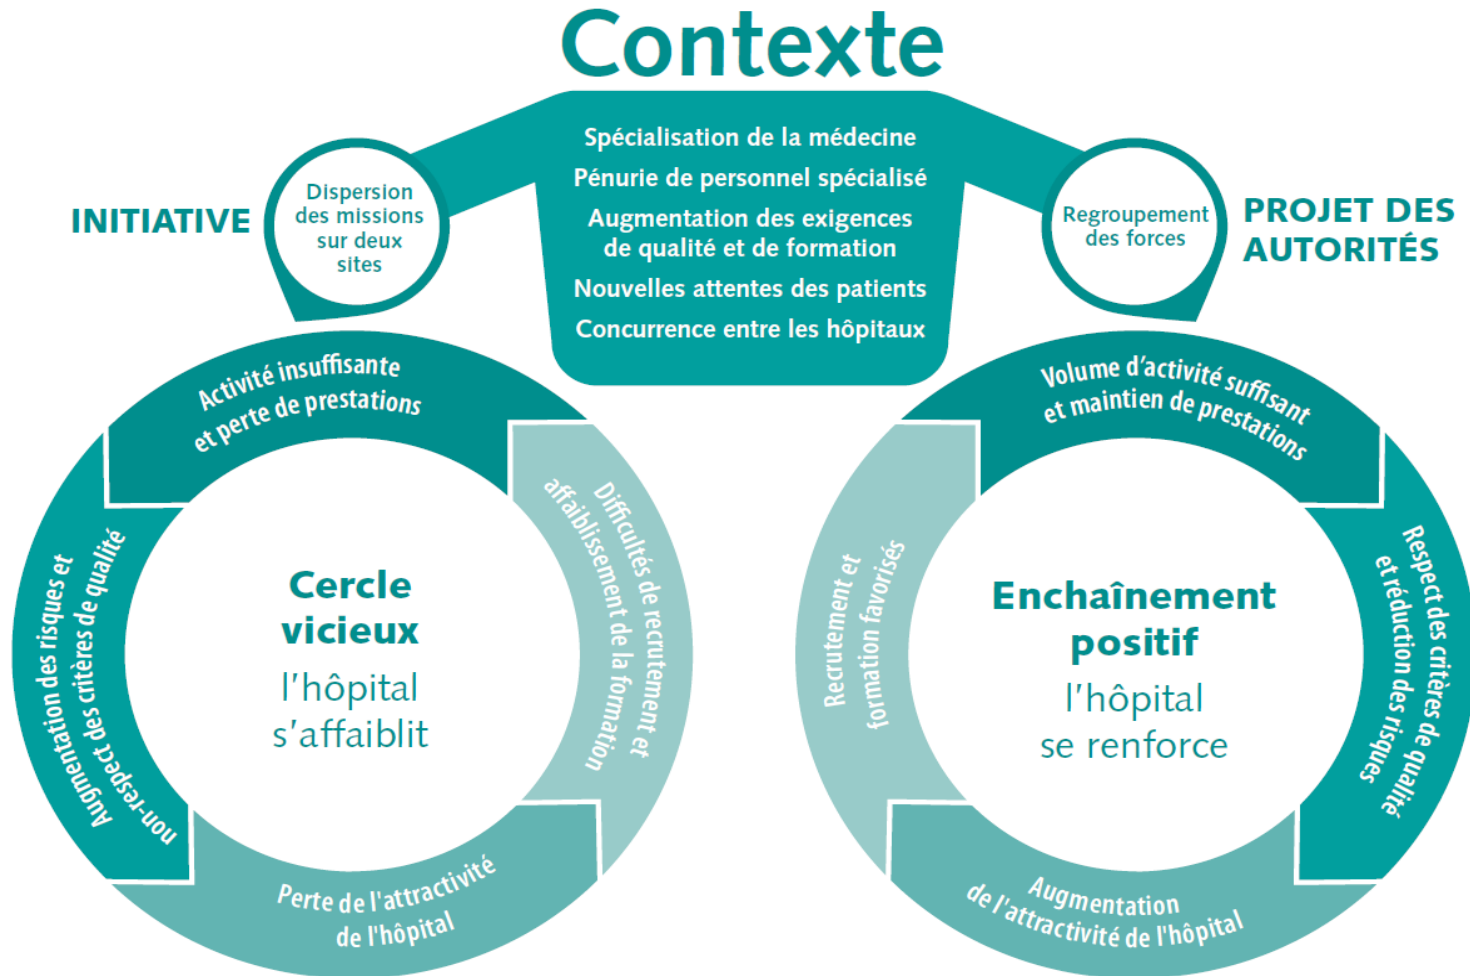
Contexte

Spécialisation de la médecine
Pénurie de personnel spécialisé
Augmentation des exigences de qualité et de formation
Nouvelles attentes des patients
Concurrence entre les hôpitaux

INITIATIVE

Dispersion des missions sur deux sites

PROJET DES AUTORITÉS

Regroupement des forces

Activité insuffisante et perte de prestations

Difficultés de recrutement et affaiblissement de la formation

Perte de l'attractivité de l'hôpital

Augmentation des risques et non-respect des critères de qualité

Cercle vicieux
l'hôpital s'affaiblit

Volume d'activité suffisant et maintien de prestations

Respect des critères de qualité et réduction des risques

Augmentation de l'attractivité de l'hôpital

Recrutement et formation favorisés

Enchaînement positif
l'hôpital se renforce